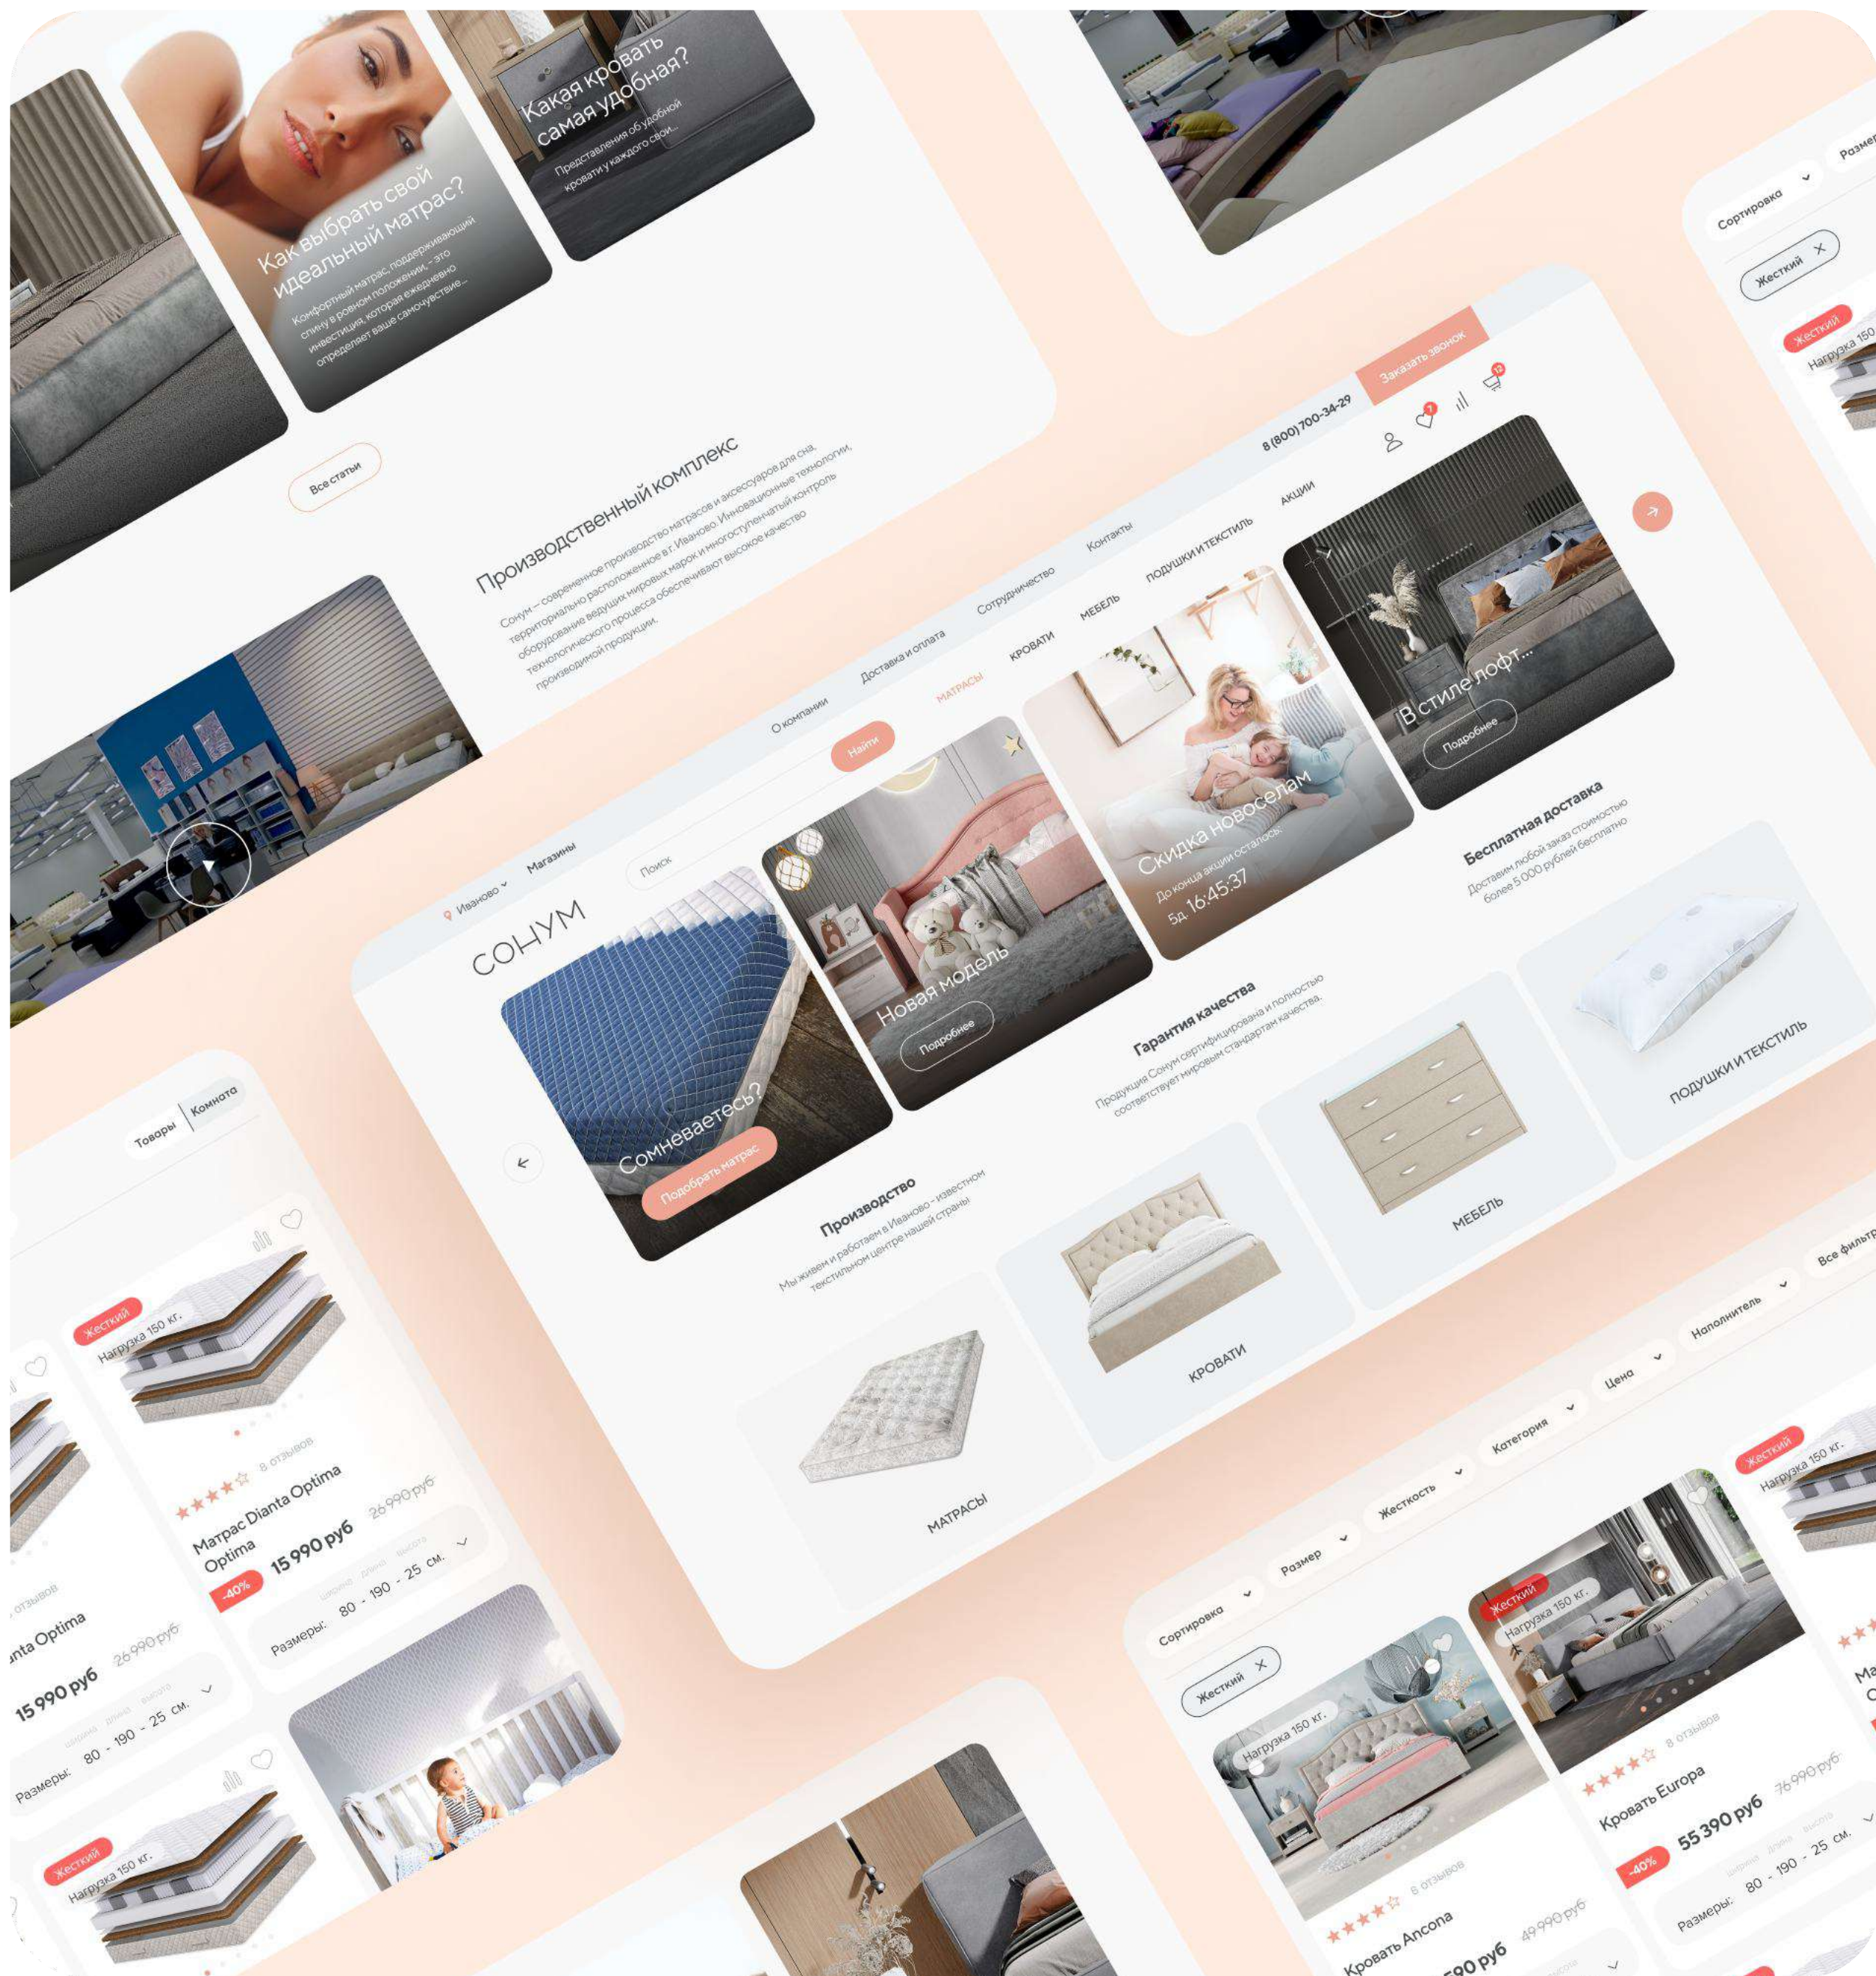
Как выбрать свой идеальный матрас?

Комфортный матрас, поддерживающий спину в ровном положении, - это инвестиция, которая ежедневно определяет ваше самочувствие...

Какая кровать самая удобная?

Представления об удобной кровати у каждого свои...

Все статьи

Производственный комплекс

Сонум – современное производство матрасов и аксессуаров для сна, территориально расположенное в г. Иваново. Инновационные технологии, оборудование ведущих мировых марок и многоступенчатый контроль технологического процесса обеспечивают высокое качество производимой продукции.

Сортировка

Размер

Жесткий

Жесткий

Нагрузка 150

СОНУМ

Иваново

Магазины

Поиск

Найти

О компании

Доставка и оплата

Сотрудничество

Контакты

8 (800) 700-34-29

Заказать звонок

МАТРАСЫ

КРОВАТИ

МЕБЕЛЬ

ПОДУШКИ И ТЕКСТИЛЬ

АКЦИИ

Сомневаетесь?

Подобрать матрас

Новая модель

Подробнее

Скидка новоселам

До конца акции осталось:

5д. 16:45:37

В стиле лофт...

Подробнее

Производство

Мы живем и работаем в Иваново - известном текстильном центре нашей страны

Гарантия качества

Продукция Сонум сертифицирована и полностью соответствует мировым стандартам качества.

Бесплатная доставка

Доставим любой заказ стоимостью более 5 000 рублей бесплатно

МАТРАСЫ

КРОВАТИ

МЕБЕЛЬ

ПОДУШКИ И ТЕКСТИЛЬ

Товары

Комната

Жесткий

Нагрузка 150 кг.

8 отзывов

Матрас Dianta Optima Optima

26 990 руб

15 990 руб

-40%

Размеры:

ширина длина высота

80 - 190 - 25 см.

отзывов

nta Optima

26 990 руб

15 990 руб

Размеры:

80 - 190 - 25 см.

Жесткий

Нагрузка 150 кг.

Сортировка

Размер

Жесткость

Категория

Цена

Наполнитель

Все фильтры

Жесткий

Нагрузка 150 кг.

8 отзывов

Кровать Ancona

49 990 руб

590 руб

Жесткий

Нагрузка 150 кг.

8 отзывов

Кровать Europa

76 990 руб

55 390 руб

-40%

Размеры:

ширина длина высота

80 - 190 - 25 см.

Жесткий

Нагрузка 150 кг.